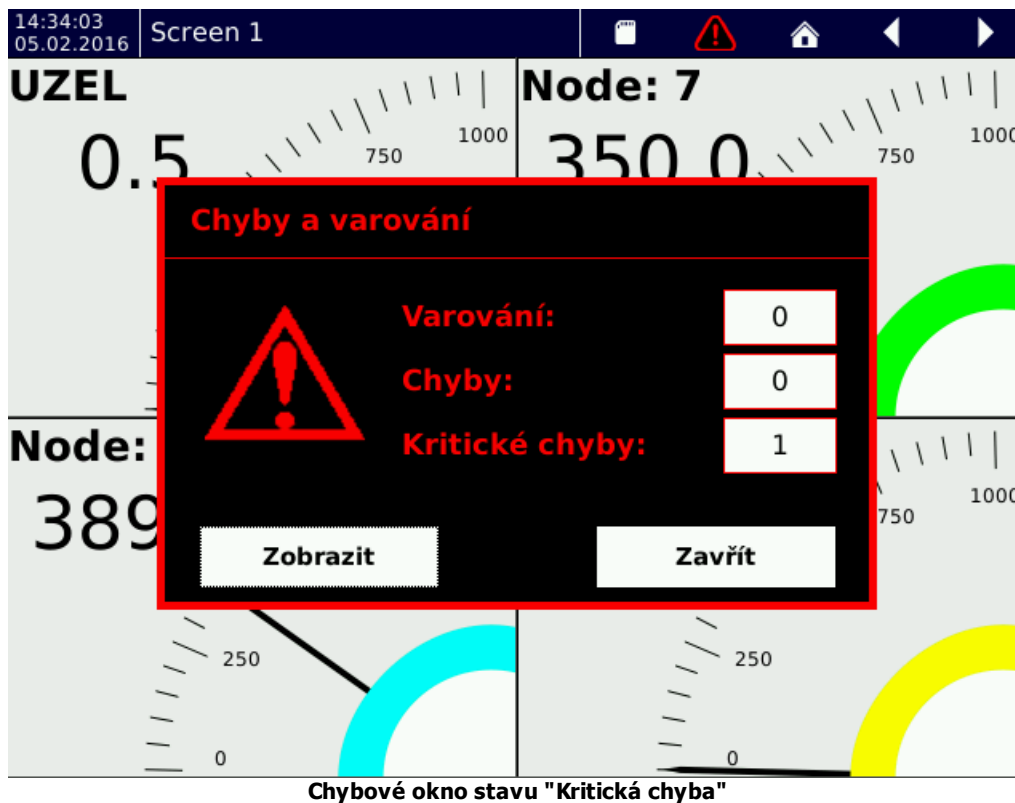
14:34:03
05.02.2016
Screen 1

UZEL
0.5
750
1000

Node: 7
350.0
750
1000

Node:
389
250
0

750
1000
250
0

Chyby a varování

Varování: 0
Chyby: 0
Kritické chyby: 1

Zobrazit
Zavřít

Chybové okno stavu "Kritická chyba"